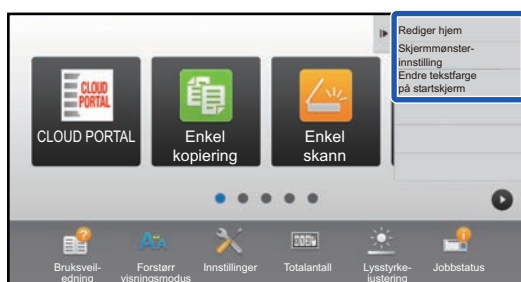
Rediger hjem

Skjermmønsterinnstilling

Endre tekstfarge på startskjerm

CLOUD PORTAL

CLOUD PORTAL

Enkel kopiering

Enkel skann

Bruksveiledning

Forstørr visningsmodus

Innstillinger

Totalantall

Lysstyrkejustering

Jobbstatus